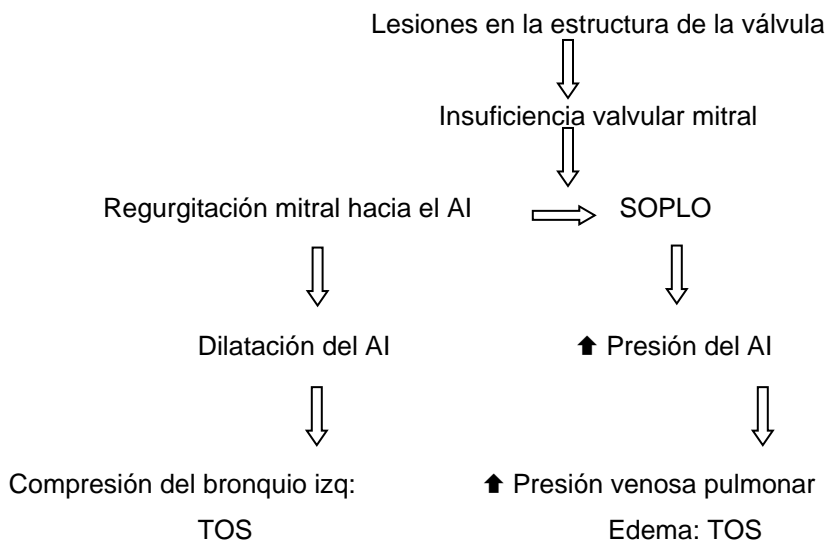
Lesiones en la estructura de la válvula

Insuficiencia valvular mitral

Regurgitación mitral hacia el AI

SOPLO

Dilatación del AI

⬆ Presión del AI

Compresión del bronquio izq:
TOS

⬆ Presión venosa pulmonar
Edema: TOS